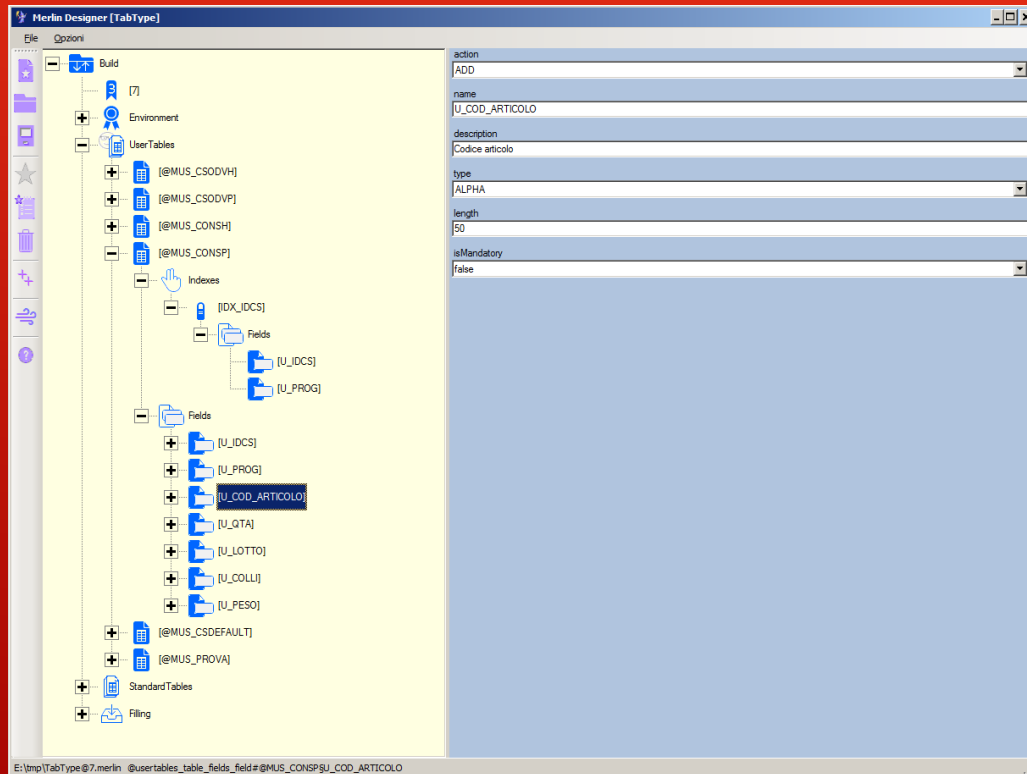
Merlin Designer [TabType]

File Opzioni

Build
[7]
Environment
UserTables
[@MUS_CSODVH]
[@MUS_CSODVP]
[@MUS_CONSH]
[@MUS_CONSP]
Indexes
[IDX_IDCS]
Fields
[U_IDCS]
[U_PROG]
Fields
[U_IDCS]
[U_PROG]
[U_COD_ARTICOLO]
[U_QTA]
[U_LOTTO]
[U_COLLI]
[U_PESO]
[@MUS_CSDEFAULT]
[@MUS_PROVA]
StandardTables
Filling

action
ADD
name
U_COD_ARTICOLO
description
Codice articolo
type
ALPHA
length
50
isMandatory
false

E:\tmp\TabType@7.merlin @usertables_table_fields_field#@MUS_CONSP§U_COD_ARTICOLO